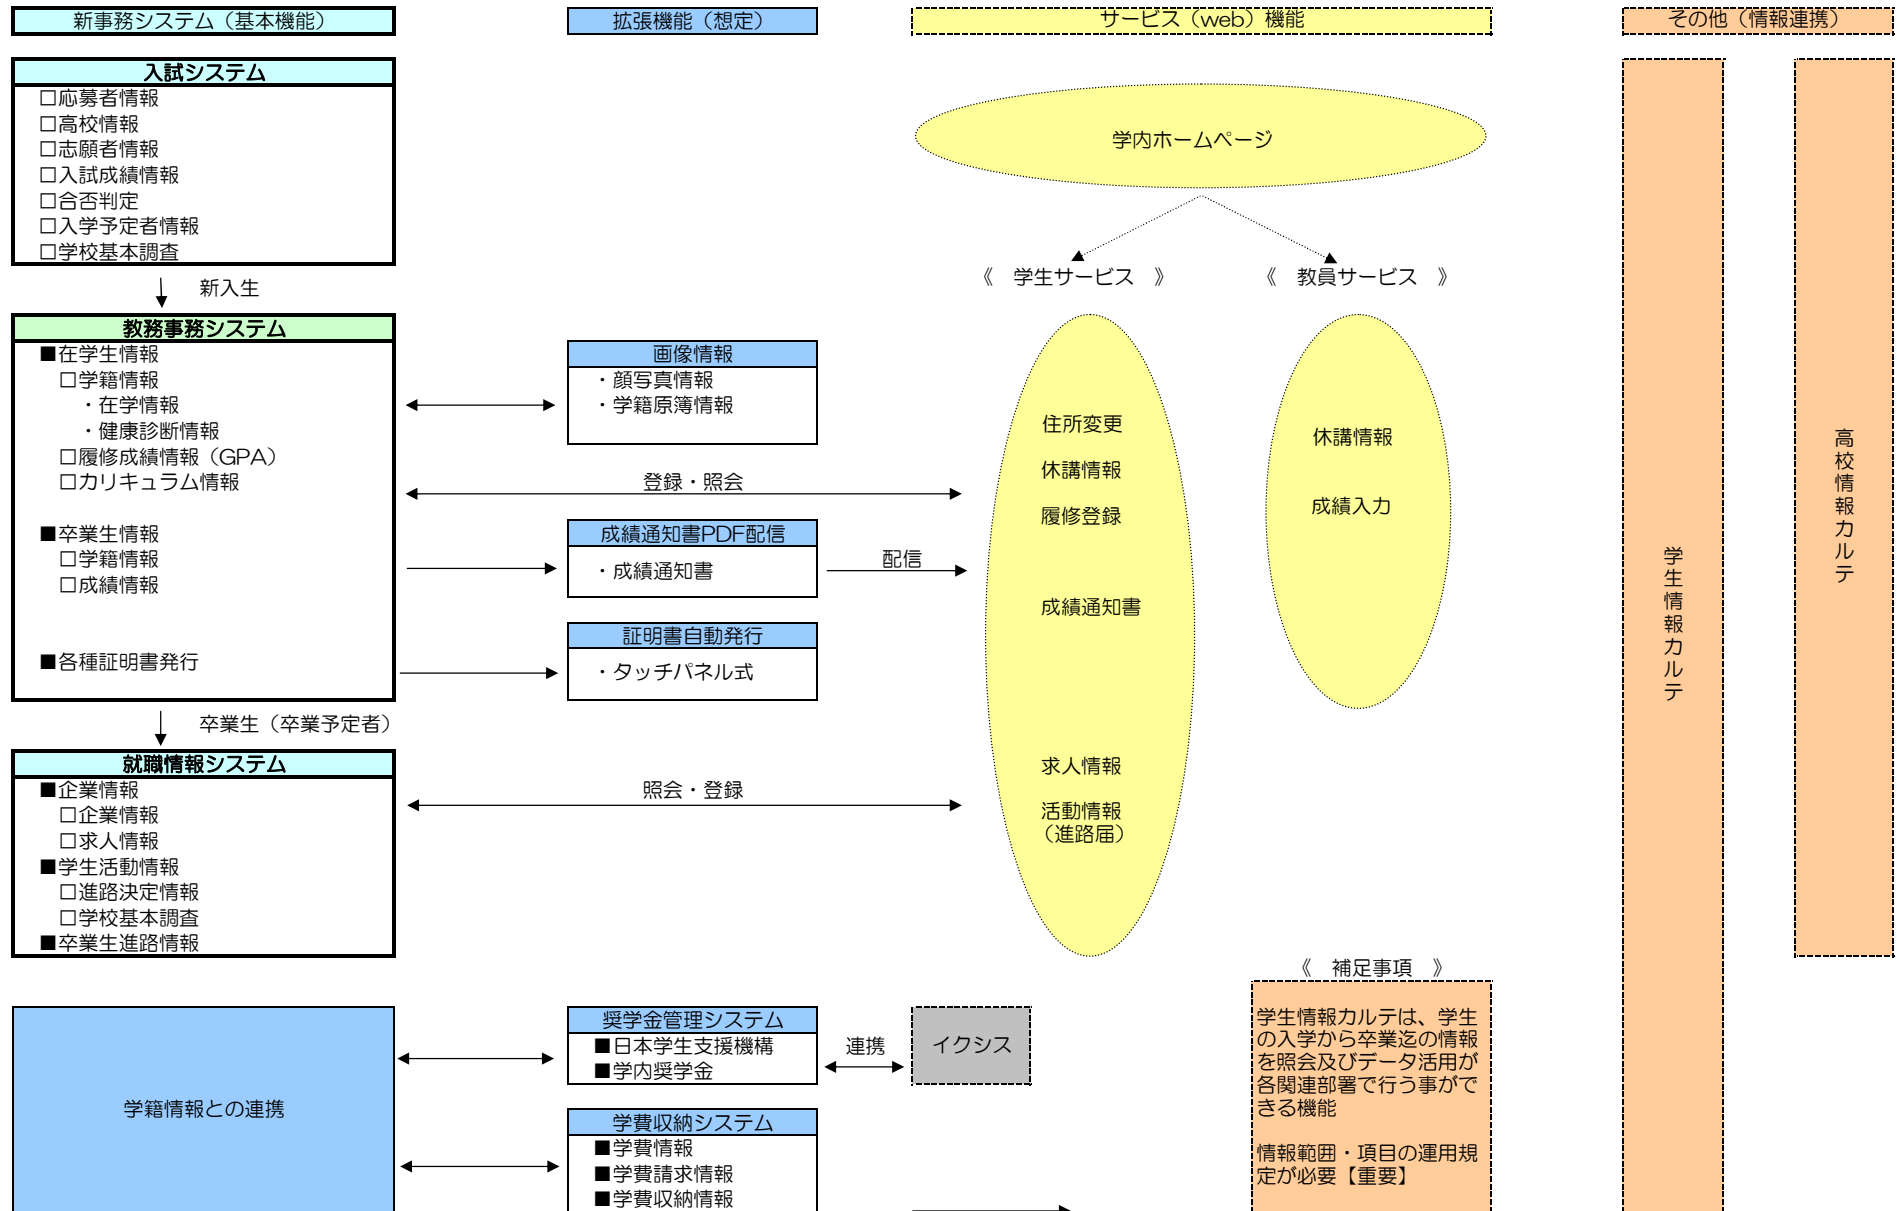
新事務システム（基本機能）

拡張機能（想定）

サービス（web）機能

その他（情報連携）

入試システム
□応募者情報
□高校情報
□志願者情報
□入試成績情報
□合否判定
□入学予定者情報
□学校基本調査

新入生

教務事務システム
■在学生情報
□学籍情報
・在学情報
・健康診断情報
□履修成績情報（GPA）
□カリキュラム情報

■卒業生情報
□学籍情報
□成績情報

■各種証明書発行

卒業生（卒業予定者）

就職情報システム
■企業情報
□企業情報
□求人情報
■学生活動情報
□進路決定情報
□学校基本調査
■卒業生進路情報

画像情報
・顔写真情報
・学籍原簿情報

登録・照会

成績通知書PDF配信
・成績通知書

配信

証明書自動発行
・タッチパネル式

照会・登録

学内ホームページ

《 学生サービス 》

《 教員サービス 》

住所変更
休講情報
履修登録
成績通知書
求人情報
活動情報
（進路届）

休講情報
成績入力

学生情報カルテ

高校情報カルテ

学籍情報との連携

奨学金管理システム
■日本学生支援機構
■学内奨学金

連携

イクシス

学費収納システム
■学費情報
■学費請求情報
■学費収納情報

《 補足事項 》
学生情報カルテは、学生の入学から卒業迄の情報を照会及びデータ活用が各関連部署で行う事ができる機能

情報範囲・項目の運用規定が必要【重要】